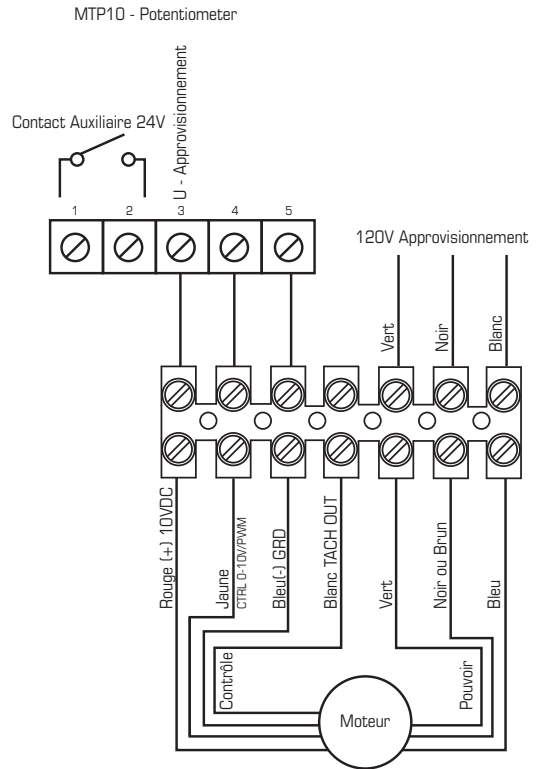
MTP10 - Potentiometer

Contact Auxiliaire 24V

U - Approvisionnement

1 2 3 4 5

120V Approvisionnement

Vert

Noir

Blanc

Rouge (+) 10VDC

Jaune
CTRL 0-10V/PWM

Bleu(-) GRD

Blanc TACH OUT

Vert

Noir ou Brun

Bleu

Contrôle

Pouvoir

Moteur